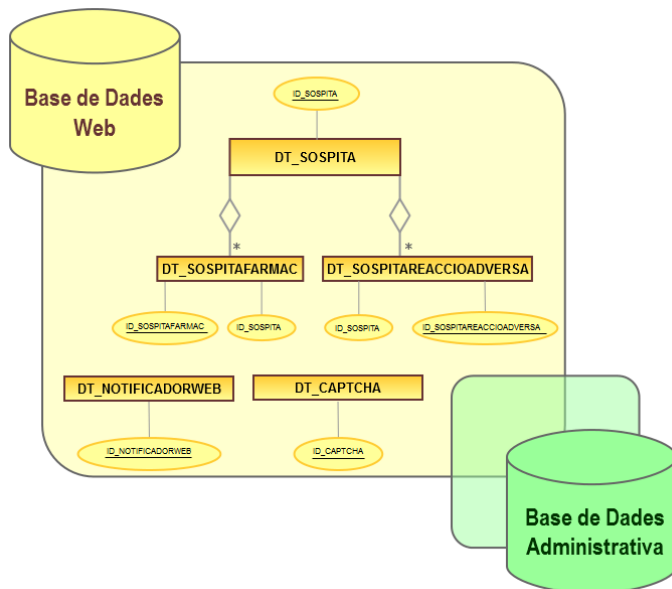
Base de Dades Web

ID_SOSPITA

DT_SOSPITA

*

*

DT_SOSPITAFARMAC

DT_SOSPITAREACCIOADVERSA

ID_SOSPITAFARMAC

ID_SOSPITA

ID_SOSPITA

ID_SOSPITAREACCIOADVERSA

DT_NOTIFICADORWEB

DT_CAPTCHA

ID_NOTIFICADORWEB

ID_CAPTCHA

Base de Dades Administrativa